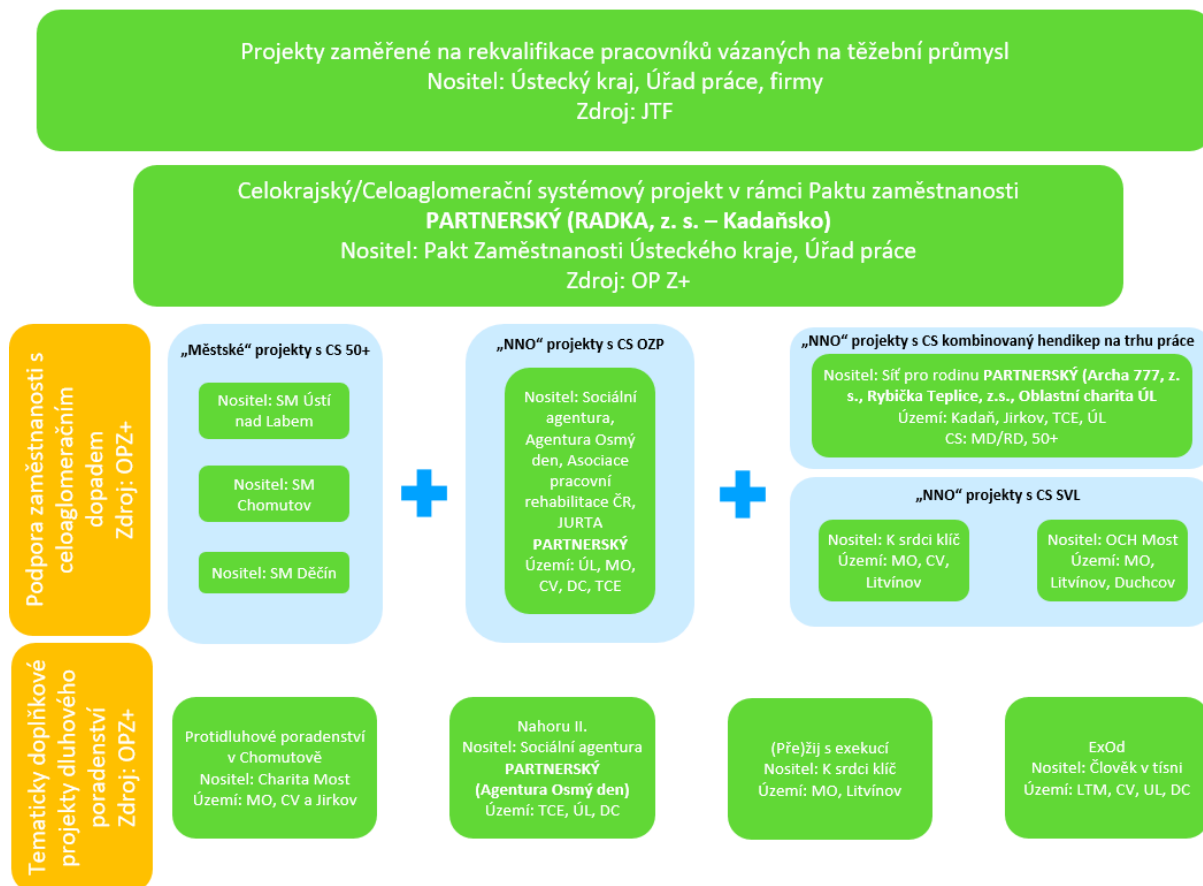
Projekty zaměřené na rekvalifikace pracovníků vázaných na těžební průmysl
Nositel: Ústecký kraj, Úřad práce, firmy
Zdroj: JTF

Celokrajský/Celoaglomerační systémový projekt v rámci Paktu zaměstnanosti
PARTNERSKÝ (RADKA, z. s. – Kadaňsko)
Nositel: Pakt Zaměstnanosti Ústeckého kraje, Úřad práce
Zdroj: OP Z+

Podpora zaměstnanosti s celoaglomeračním dopadem
Zdroj: OPZ+

„Městské" projekty s CS 50+

Nositel: SM Ústí nad Labem

Nositel: SM Chomutov

Nositel: SM Děčín

„NNO" projekty s CS OZP

Nositel: Sociální agentura, Agentura Osmý den, Asociace pracovní rehabilitace ČR, JURTA
PARTNERSKÝ
Území: ÚL, MO, CV, DC, TCE

„NNO" projekty s CS kombinovaný hendikep na trhu práce

Nositel: Síť pro rodinu PARTNERSKÝ (Archa 777, z. s., Rybička Teplice, z.s., Oblastní charita ÚL
Území: Kadaň, Jirkov, TCE, ÚL
CS: MD/RD, 50+

„NNO" projekty s CS SVL

Nositel: K srdci klíč
Území: MO, CV, Litvínov

Nositel: OCH Most
Území: MO, Litvínov, Duchcov

Tematicky doplňkové projekty dluhového poradenství
Zdroj: OPZ+

Protidluhové poradenství v Chomutově
Nositel: Charita Most
Území: MO, CV a Jirkov

Nahoru II.
Nositel: Sociální agentura
PARTNERSKÝ
(Agentura Osmý den)
Území: TCE, ÚL, DC

(Pře)žij s exekucí
Nositel: K srdci klíč
Území: MO, Litvínov

ExOd
Nositel: Člověk v tísni
Území: LTM, CV, UL, DC